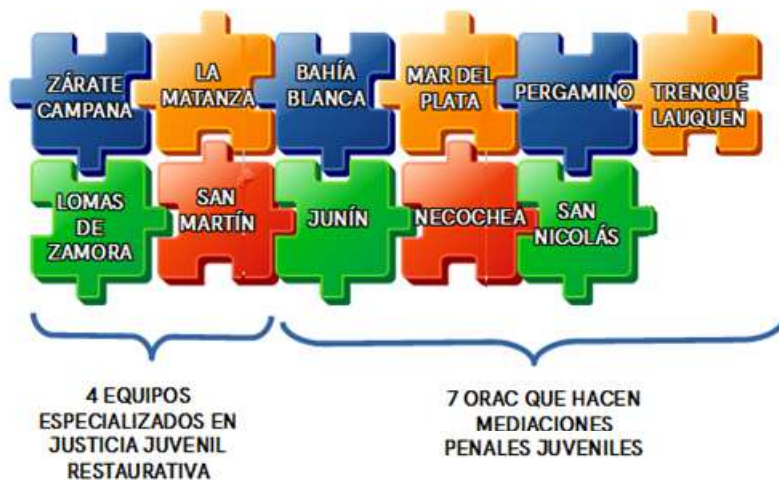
ZÁRATE CAMPANA

LA MATANZA

BAHÍA BLANCA

MAR DEL PLATA

PERGAMINO

TRENQUE LAUQUEN

LOMAS DE ZAMORA

SAN MARTÍN

JUNÍN

NECOCHEA

SAN NICOLÁS

4 EQUIPOS ESPECIALIZADOS EN JUSTICIA JUVENIL RESTAURATIVA

7 ORAC QUE HACEN MEDIACIONES PENALES JUVENILES